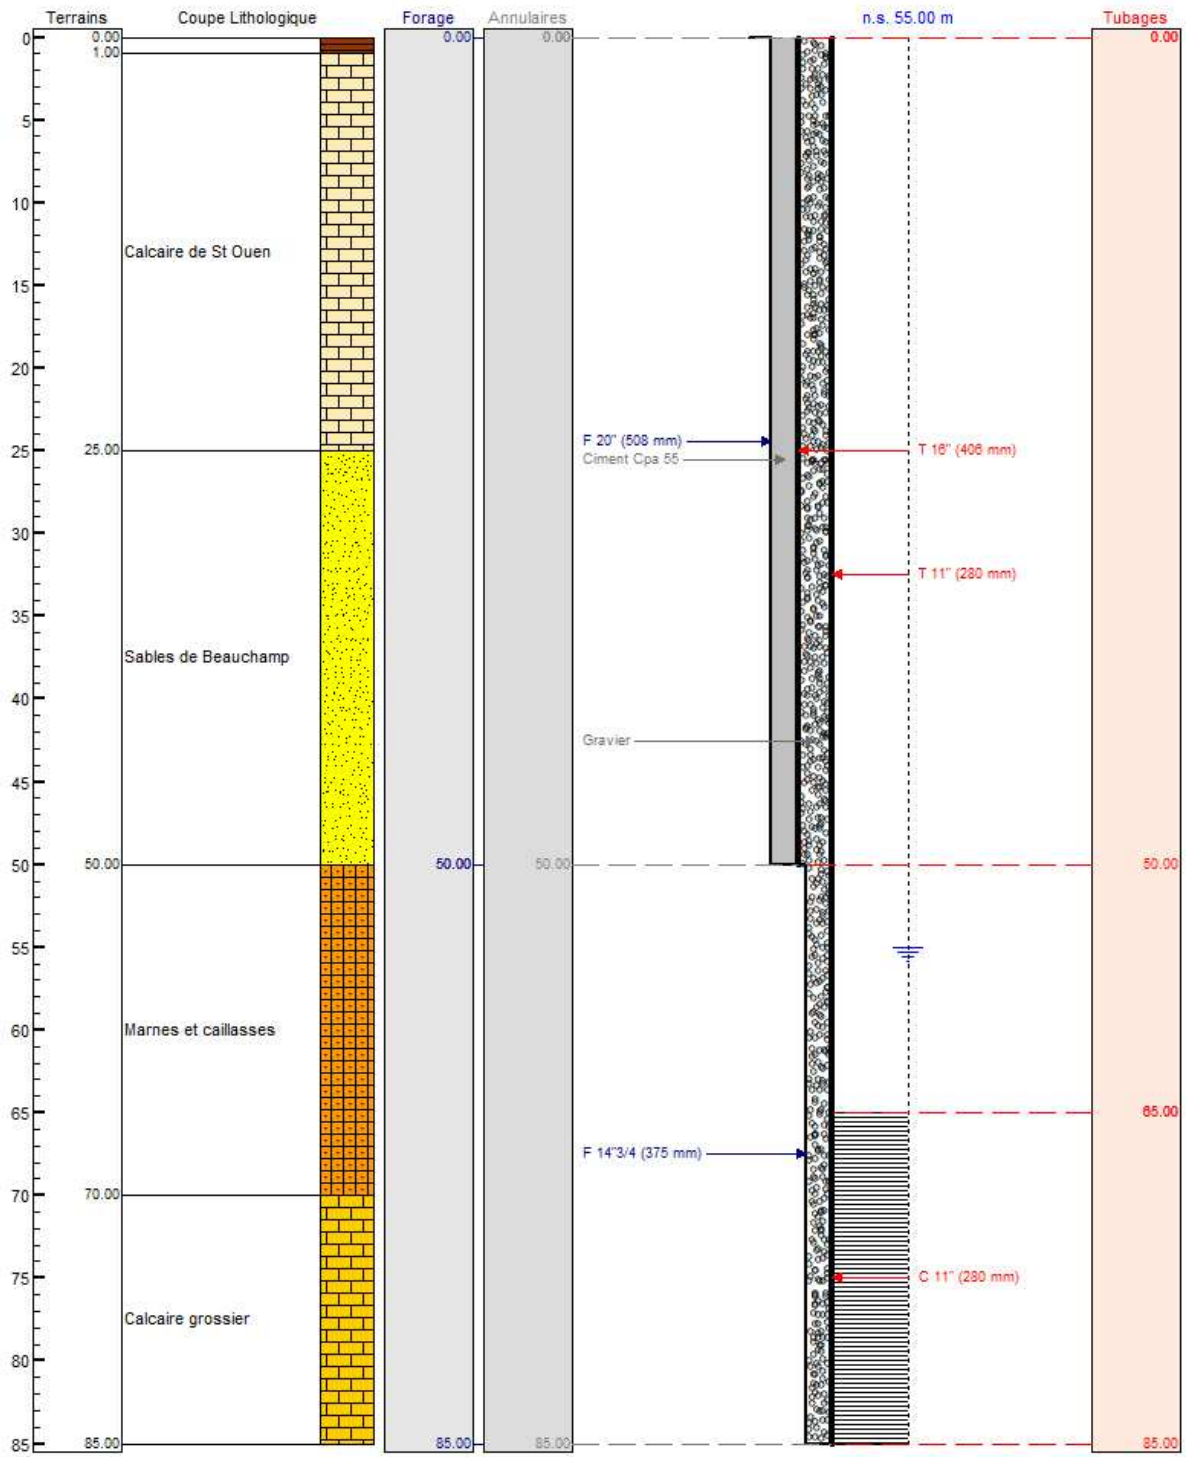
Terrains | Coupe Lithologique | Forage | Annulaires | n.s. 55.00 m | Tubages

0
5
10
15
20
25
30
35
40
45
50
55
60
65
70
75
80
85

0.00
1.00
Calcaire de St Ouen
25.00
Sables de Beauchamp
50.00
Marnes et caillasses
70.00
Calcaire grossier
85.00

0.00
50.00
85.00

0.00
50.00
85.00

F 20" (508 mm)
Ciment Cpa 55
Gravier
F 14"3/4 (375 mm)

T 16" (406 mm)
T 11" (280 mm)
C 11" (280 mm)

0.00
50.00
65.00
85.00